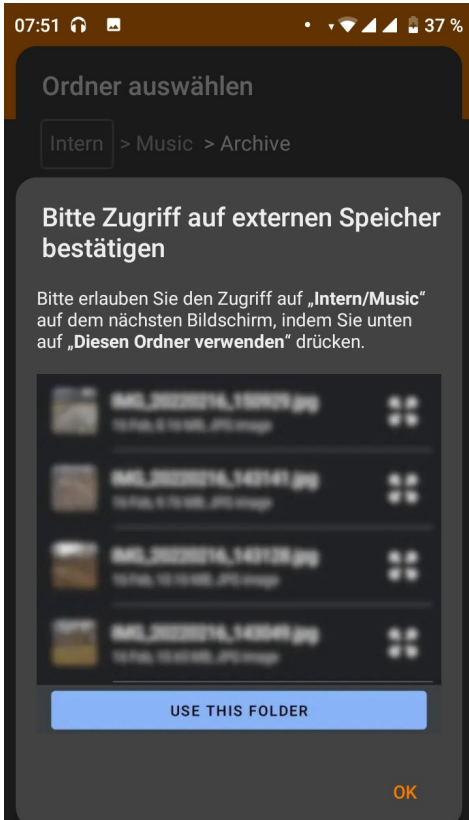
07:51 37 %

Ordner auswählen

Intern > Music > Archive

Bitte Zugriff auf externen Speicher bestätigen

Bitte erlauben Sie den Zugriff auf „**Intern/Music**" auf dem nächsten Bildschirm, indem Sie unten auf „**Diesen Ordner verwenden**" drücken.

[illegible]
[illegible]
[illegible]
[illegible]

USE THIS FOLDER

OK